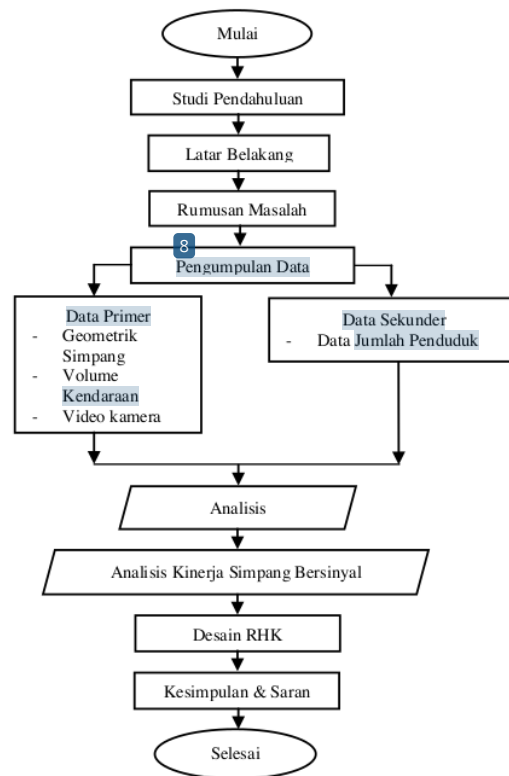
Mulai

Studi Pendahuluan

Latar Belakang

Rumusan Masalah

8

Pengumpulan Data

Data Primer
- Geometrik Simpang
- Volume Kendaraan
- Video kamera

Data Sekunder
- Data Jumlah Penduduk

Analisis

Analisis Kinerja Simpang Bersinyal

Desain RHK

Kesimpulan & Saran

Selesai